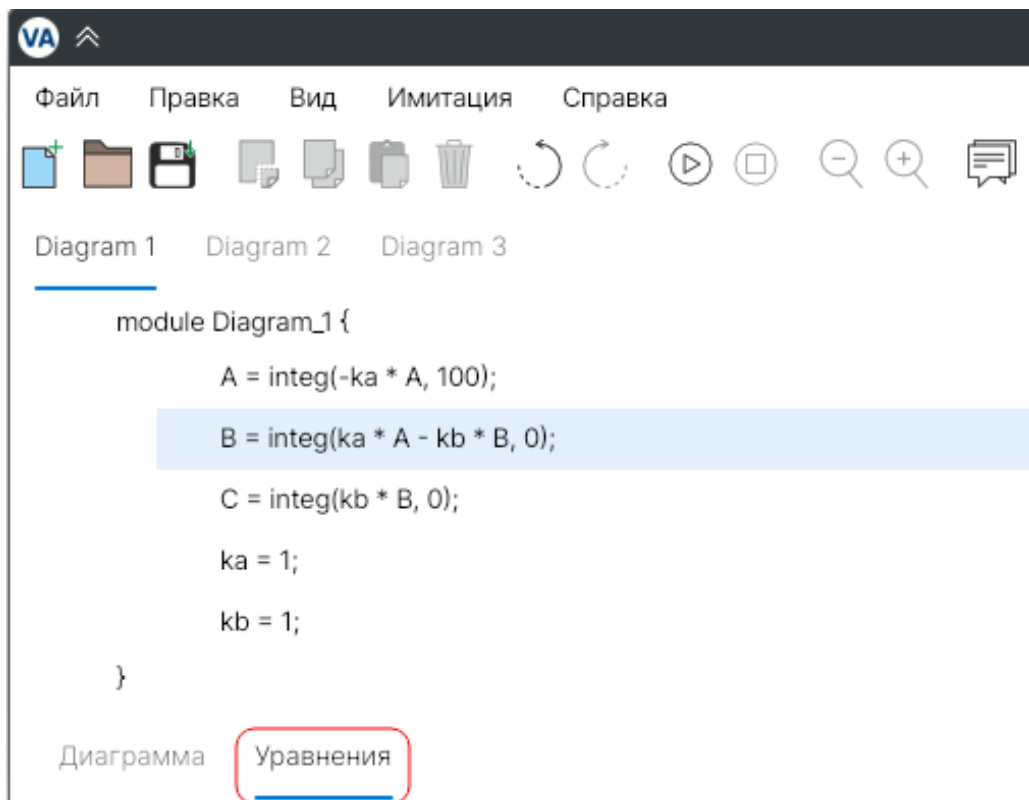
VA

Файл Правка Вид Имитация Справка

Diagram 1 Diagram 2 Diagram 3

module Diagram_1 {

A = integ(-ka * A, 100);

B = integ(ka * A - kb * B, 0);

C = integ(kb * B, 0);

ka = 1;

kb = 1;

}

Диаграмма Уравнения